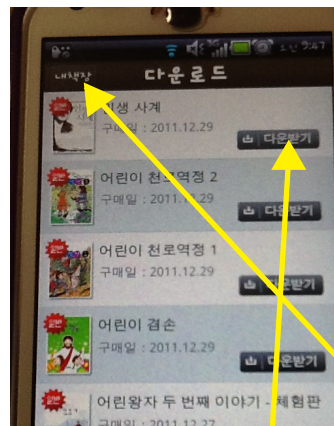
오후 2:47
내책장
다운로드
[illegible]생 사계
구매일 : 2011.12.29
다운받기
어린이 천로역정 2
구매일 : 2011.12.29
다운받기
어린이 천로역정 1
구매일 : 2011.12.29
다운받기
어린이 겸손
구매일 : 2011.12.29
다운받기
어린왕자 두 번째 이야기 - 체험판
구매일 : 2011.12.27